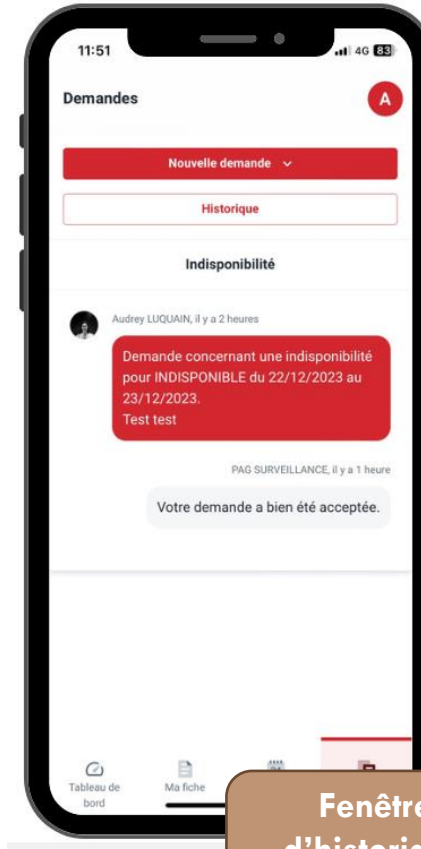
11:51

4G 83

Demandes

A

Nouvelle demande

Historique

Indisponibilité

Audrey LUQUAIN, il y a 2 heures

Demande concernant une indisponibilité pour INDISPONIBLE du 22/12/2023 au 23/12/2023.
Test test

PAG SURVEILLANCE, il y a 1 heure

Votre demande a bien été acceptée.

Tableau de bord

Ma fiche

Fenêtre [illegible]

d'histori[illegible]